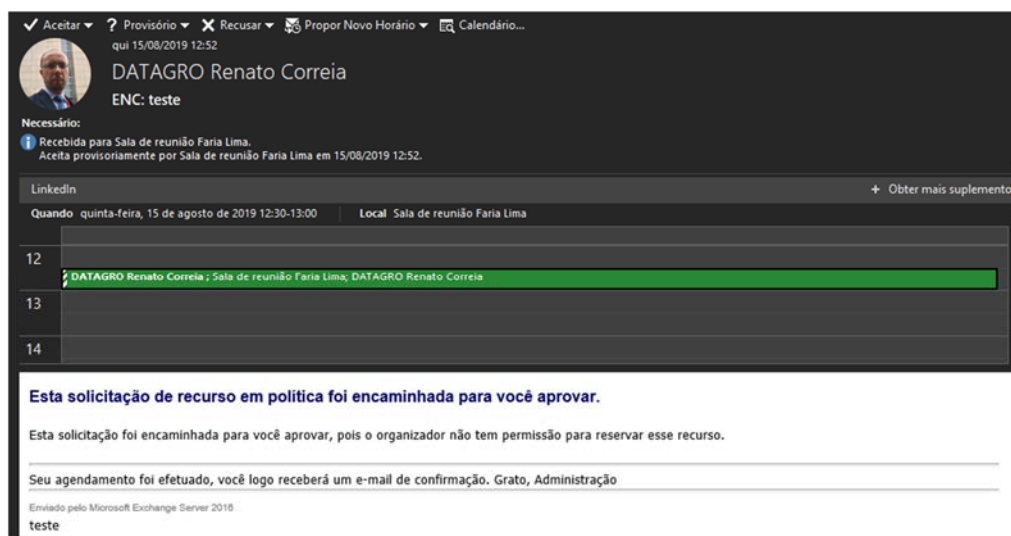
✓ Aceitar ▾ ? Provisório ▾ ✕ Recusar ▾ Propor Novo Horário ▾ Calendário...
qui 15/08/2019 12:52
DATAGRO Renato Correia
ENC: teste
Necessário:
Recebida para Sala de reunião Faria Lima.
Aceita provisoriamente por Sala de reunião Faria Lima em 15/08/2019 12:52.

LinkedIn
+ Obter mais suplemento

Quando quinta-feira, 15 de agosto de 2019 12:30-13:00
Local Sala de reunião Faria Lima

12
DATAGRO Renato Correia ; Sala de reunião Faria Lima; DATAGRO Renato Correia
13
14

Esta solicitação de recurso em política foi encaminhada para você aprovar.

Esta solicitação foi encaminhada para você aprovar, pois o organizador não tem permissão para reservar esse recurso.

Seu agendamento foi efetuado, você logo receberá um e-mail de confirmação. Grato, Administração

Enviado pelo Microsoft Exchange Server 2016
teste